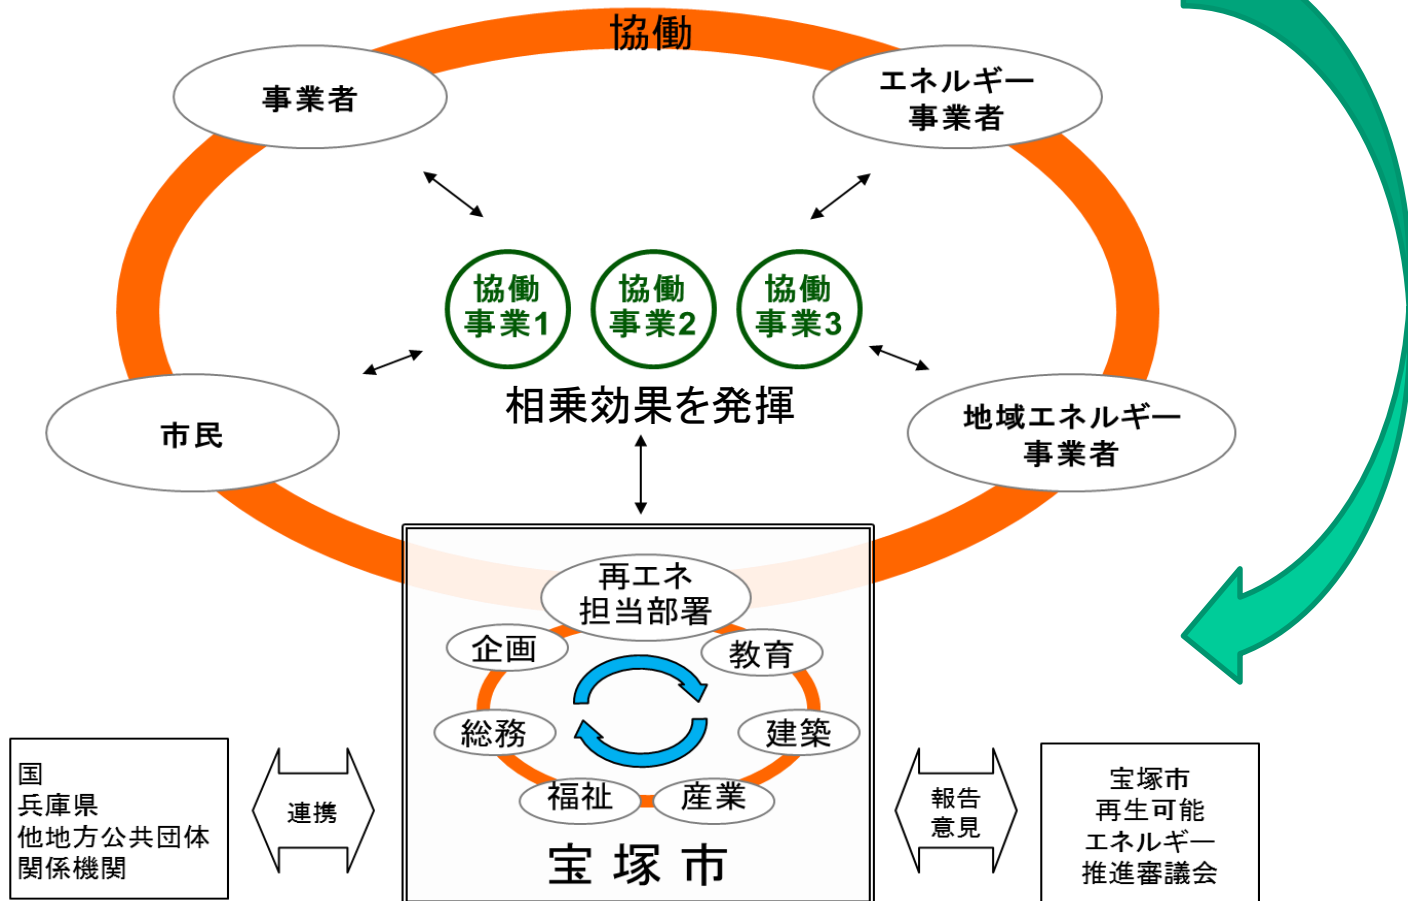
協働

事業者

エネルギー
事業者

協働
事業1

協働
事業2

協働
事業3

相乗効果を発揮

市民

地域エネルギー
事業者

再エネ
担当部署

企画

教育

総務

建築

福祉

産業

宝 塚 市

国
兵庫県
他地方公共団体
関係機関

連携

報告
意見

宝塚市
再生可能
エネルギー
推進審議会